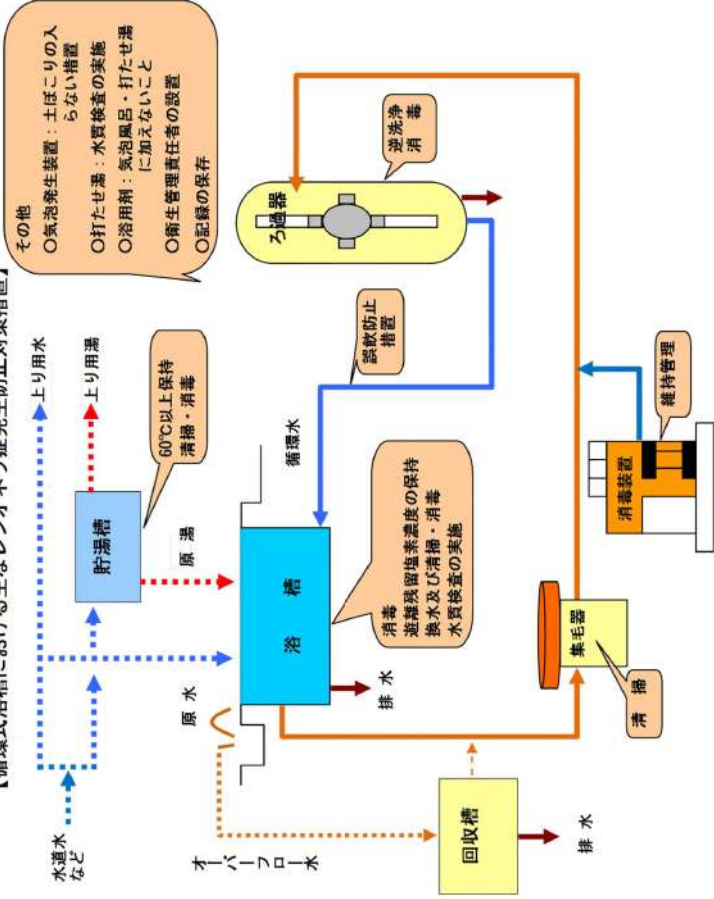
【循環式浴槽における主なレジオネラ症発生防止対策措置】

その他
○気泡発生装置：土ぼこりの入らない措置
○打たせ湯：水質検査の実施
○浴用剤：気泡風呂・打たせ湯に加えないこと
○衛生管理責任者の設置
○記録の保存

逆洗浄
消毒

ろ過器

誤飲防止措置

上り用水

上り用湯

60℃以上保持
清掃・消毒

貯湯槽

原湯

循環水

消毒
遊離残留塩素濃度の保持
換水及び清掃・消毒
水質検査の実施

浴槽

原水

排水

水道水など

維持管理

消毒装置

集毛器

清掃

回収槽

排水

オーバーフロー水